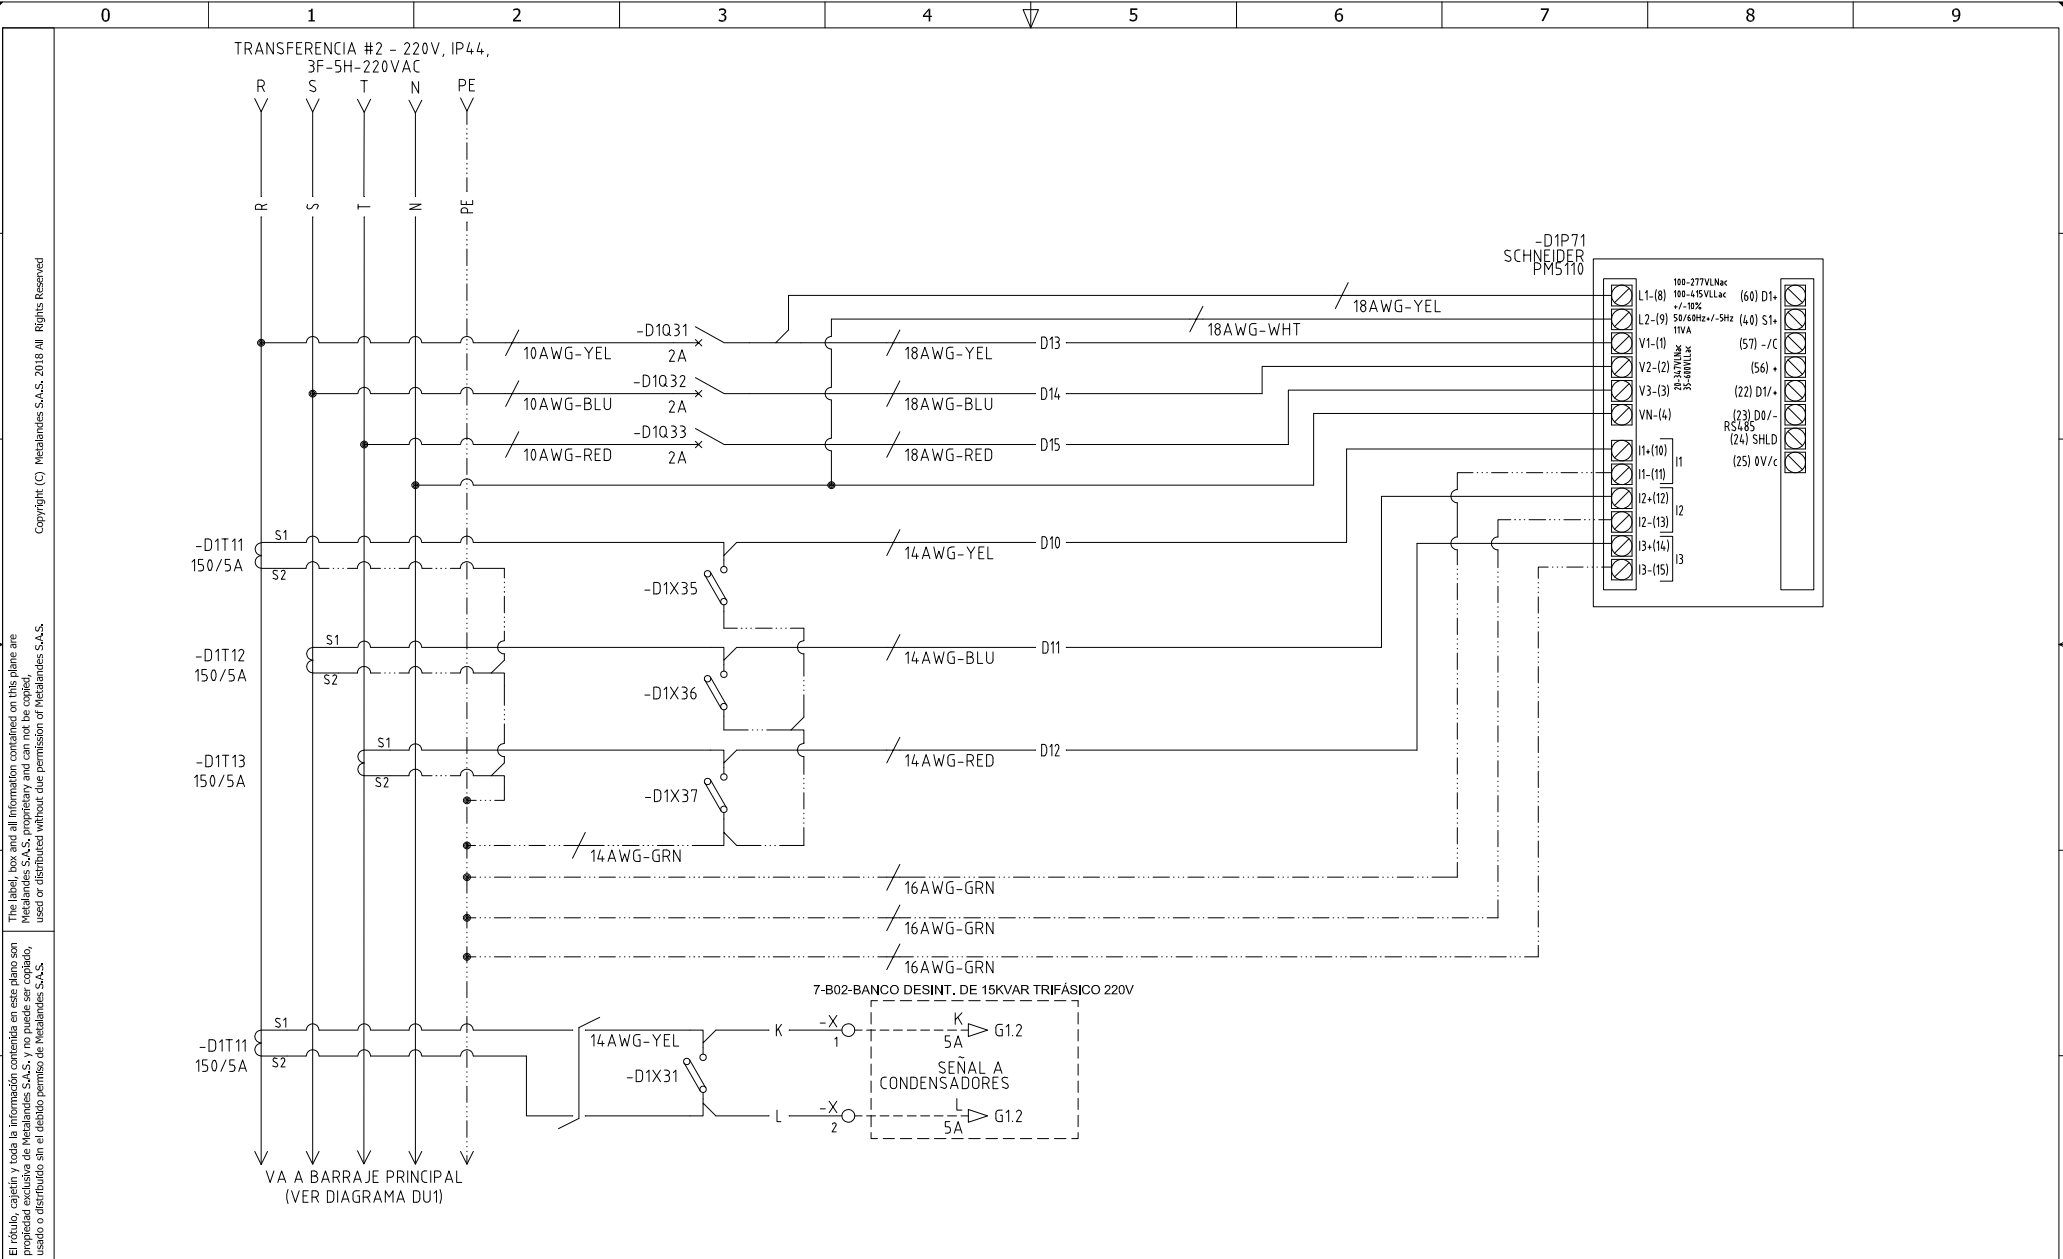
0 1 2 3 4 5 6 7 8 9

Copyright (C) Metalandes S.A.S. 2018 All Rights Reserved

The label, box and all information contained on this plane are Metalandes S.A.S. proprietary and can not be copied, used or distributed without due permission of Metalandes S.A.S.

El rótulo, cajetín y toda la información contenida en este plano son propiedad exclusiva de Metalandes S.A.S. y no puede ser copiado, usado o distribuido sin el debido permiso de Metalandes S.A.S.

TRANSFERENCIA #2 - 220V, IP44, 3F-5H-220VAC

R S T N PE

R S T N PE

-D1P71
SCHNEIDER
PM5110

L1-(8) L2-(9) V1-(1) V2-(2) V3-(3) VN-(4)
100-277VLNac 100-415VLLac +/-10% 50/60Hz+/-5Hz 11VA
20-347VLNac 35-600VLLac
(60) D1+ (40) S1+ (57) -/C (56) + (22) D1/+ (23) D0/- RS485 (24) SHLD (25) 0V/c
I1+(10) I1-(11) I1
I2+(12) I2-(13) I2
I3+(14) I3-(15) I3

18AWG-YEL
18AWG-WHT

-D1Q31 10AWG-YEL 2A 18AWG-YEL D13
-D1Q32 10AWG-BLU 2A 18AWG-BLU D14
-D1Q33 10AWG-RED 2A 18AWG-RED D15

-D1T11 150/5A S1 S2
14AWG-YEL D10
-D1X35

-D1T12 150/5A S1 S2
14AWG-BLU D11
-D1X36

-D1T13 150/5A S1 S2
14AWG-RED D12
-D1X37

14AWG-GRN
16AWG-GRN
16AWG-GRN
16AWG-GRN

7-B02-BANCO DESINT. DE 15KVAR TRIFÁSICO 220V

-D1T11 150/5A S1 S2
14AWG-YEL
-D1X31
K -X 1 K 5A G1.2
SEÑAL A CONDENSADORES
L -X 2 L 5A G1.2

VA A BARRAJE PRINCIPAL
(VER DIAGRAMA DU1)